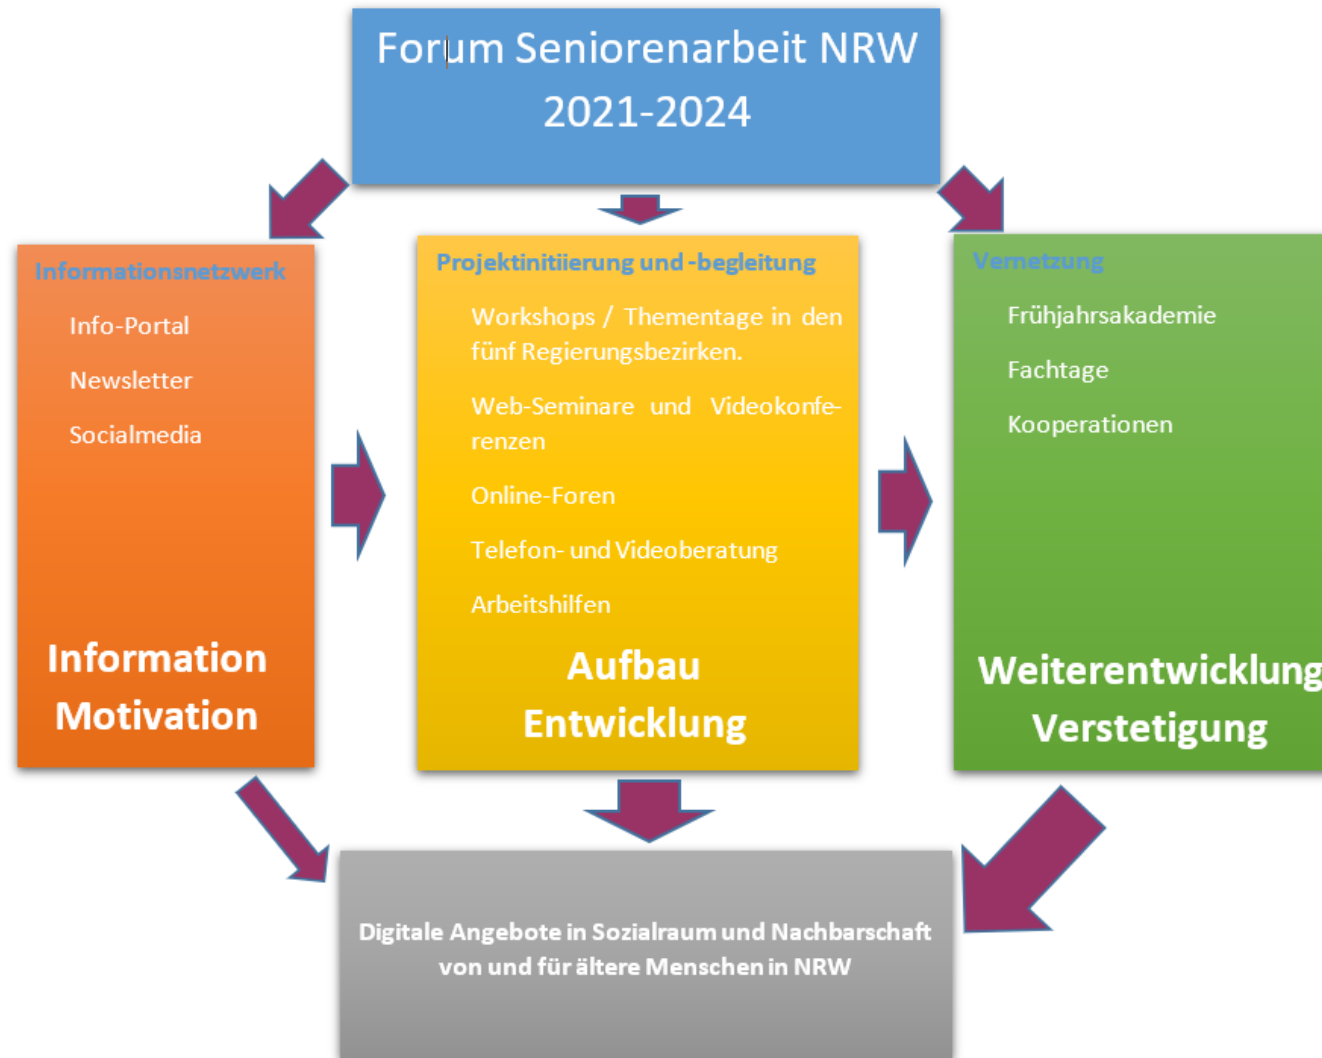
Forum Seniorenarbeit NRW
2021-2024

Informationsnetzwerk

Info-Portal

Newsletter

Socialmedia

Information
Motivation

Projektinitiierung und -begleitung

Workshops / Thementage in den fünf Regierungsbezirken.

Web-Seminare und Videokonferenzen

Online-Foren

Telefon- und Videoberatung

Arbeitshilfen

Aufbau
Entwicklung

Vernetzung

Frühjahrsakademie

Fachtage

Kooperationen

Weiterentwicklung
Verstetigung

Digitale Angebote in Sozialraum und Nachbarschaft von und für ältere Menschen in NRW